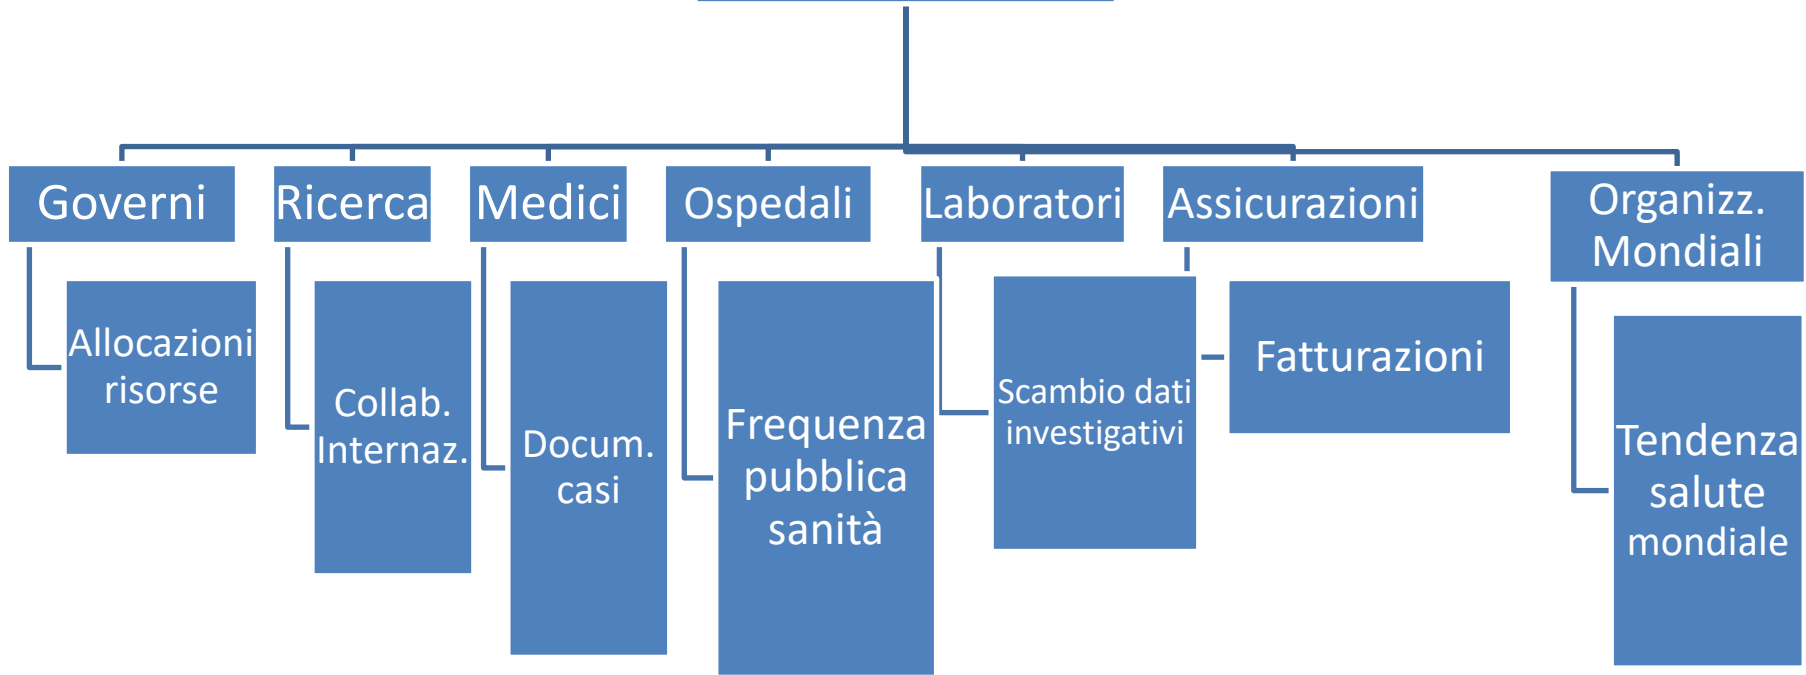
Governi

Allocazioni risorse

Ricerca

Collab. Internaz.

Medici

Docum. casi

Ospedali

Frequenza pubblica sanità

Laboratori

Scambio dati investigativi

Assicurazioni

Fatturazioni

Organizz. Mondiali

Tendenza salute mondiale